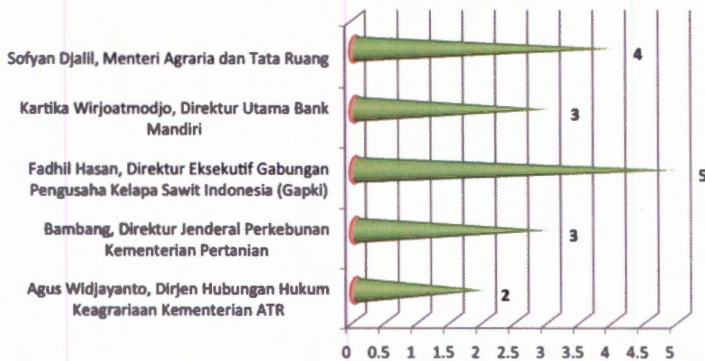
Sofyan Djalil, Menteri Agraria dan Tata Ruang
4

Kartika Wirjoatmodjo, Direktur Utama Bank Mandiri
3

Fadhil Hasan, Direktur Eksekutif Gabungan Pengusaha Kelapa Sawit Indonesia (Gapki)
5

Bambang, Direktur Jenderal Perkebunan Kementerian Pertanian
3

Agus Widjayanto, Dirjen Hubungan Hukum Keagrariaan Kementerian ATR
2

0 0.5 1 1.5 2 2.5 3 3.5 4 4.5 5